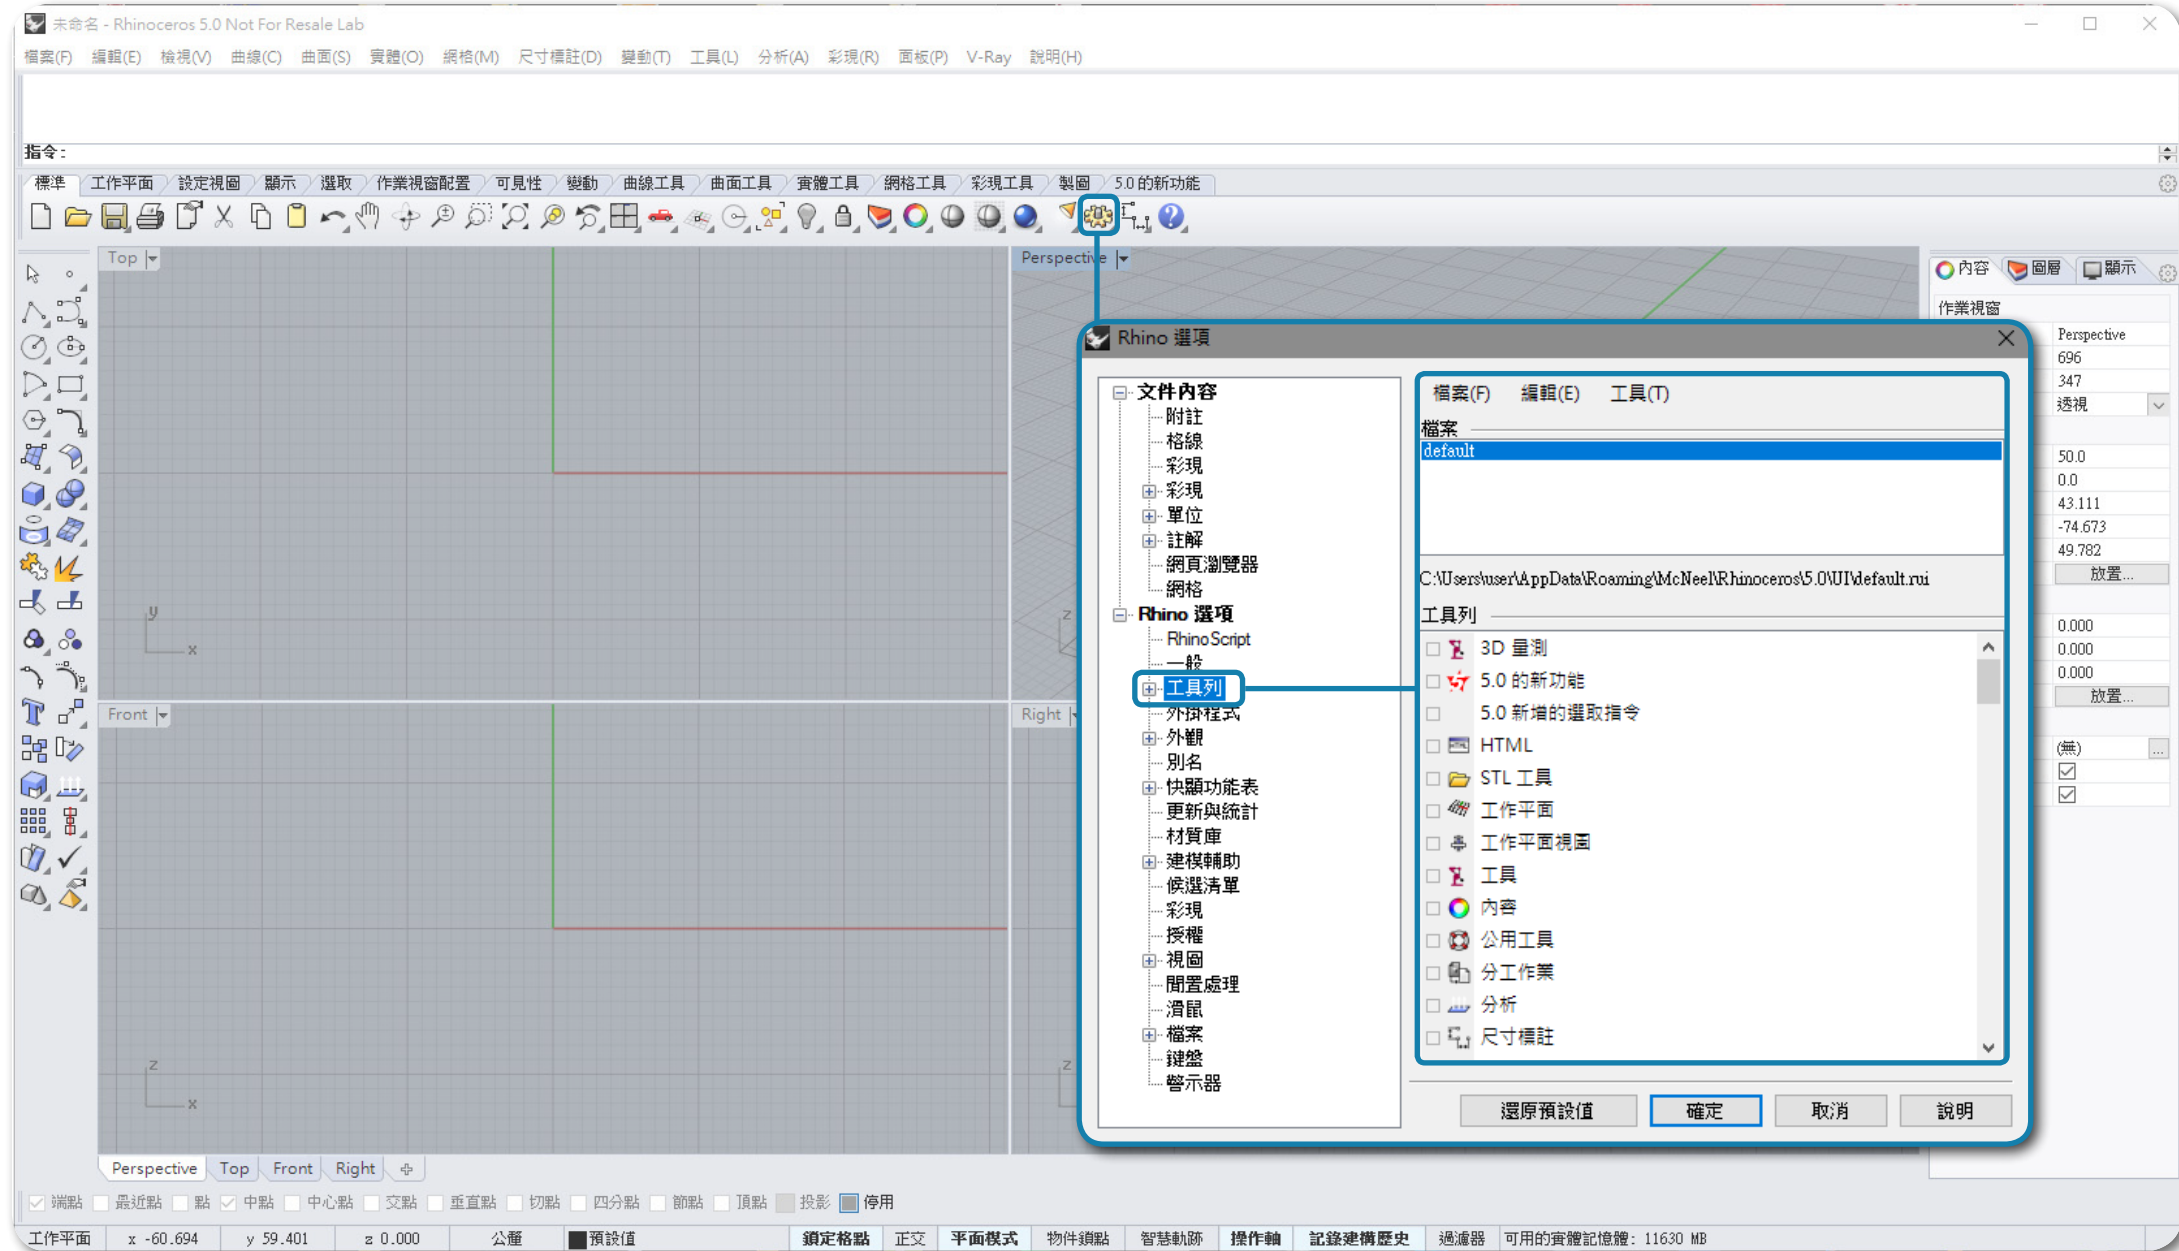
未命名 - Rhinoceros 5.0 Not For Resale Lab

檔案(F) 編輯(E) 檢視(V) 曲線(C) 曲面(S) 實體(O) 網格(M) 尺寸標註(D) 變動(T) 工具(L) 分析(A) 彩現(R) 面板(P) V-Ray 說明(H)

指令:

標準 工作平面 設定視圖 顯示 選取 作業視窗配置 可見性 變動 曲線工具 曲面工具 實體工具 網格工具 彩現工具 製圖 5.0 的新功能

Top
Perspective
Front
Right

內容 圖層 顯示
作業視窗
Perspective
696
347
透視
50.0
0.0
43.111
-74.673
49.782
放置...
0.000
0.000
0.000
放置...
(無)

Rhino 選項

文件內容
附註
格線
彩現
彩現
單位
註解
網頁瀏覽器
網格
Rhino 選項
RhinoScript
一般
工具列
外掛程式
外觀
別名
快顯功能表
更新與統計
材質庫
建模輔助
候選清單
彩現
授權
視圖
閒置處理
滑鼠
檔案
鍵盤
警示器

檔案(F) 編輯(E) 工具(T)
檔案
default
C:\Users\user\AppData\Roaming\McNeel\Rhinoceros\5.0\UI\default.rui
工具列
3D 量測
5.0 的新功能
5.0 新增的選取指令
HTML
STL 工具
工作平面
工作平面視圖
工具
內容
公用工具
分工作業
分析
尺寸標註

還原預設值 確定 取消 說明

Perspective Top Front Right

端點 最近點 點 中點 中心點 交點 垂直點 切點 四分點 節點 頂點 投影 停用

工作平面 x -60.694 y 59.401 z 0.000 公釐 預設值 鎖定格點 正交 平面模式 物件鎖點 智慧軌跡 操作軸 記錄建構歷史 過濾器 可用的實體記憶體: 11630 MB